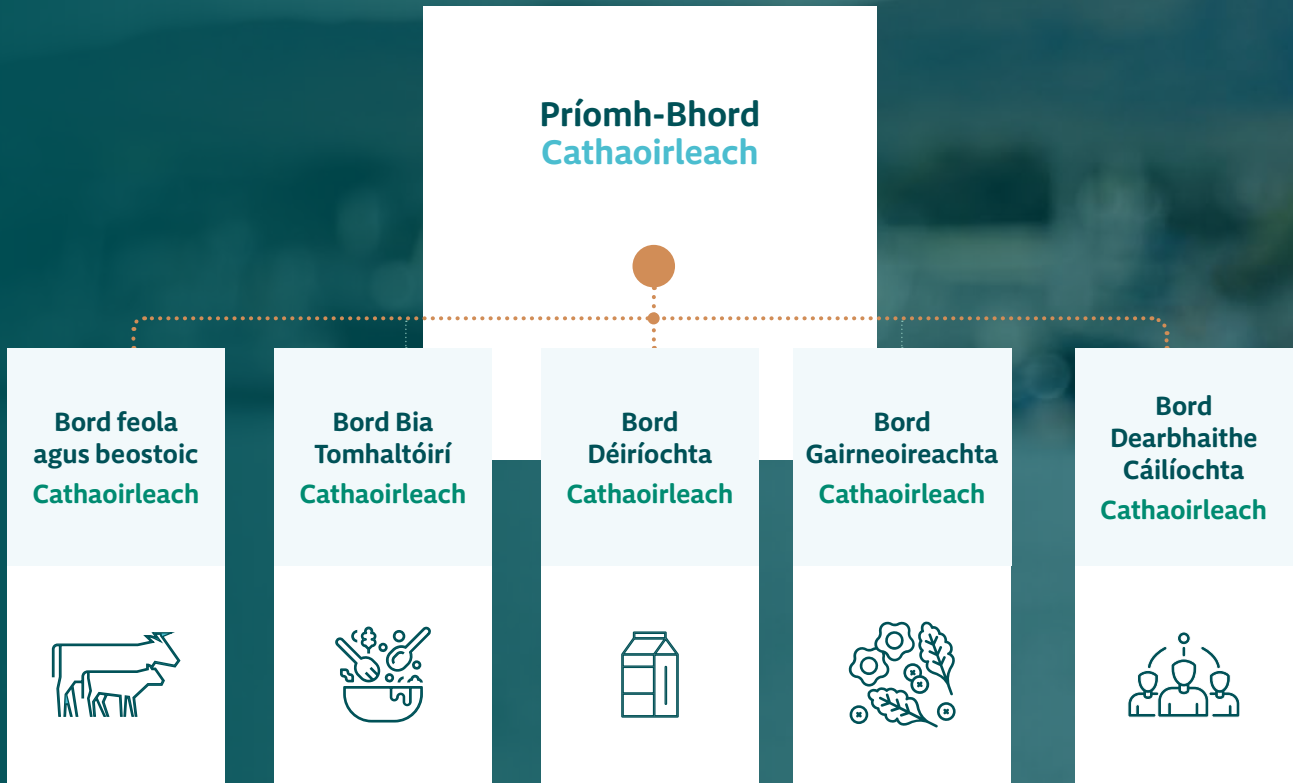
Príomh-Bhord
Cathaoirleach

Bord feola agus beostoic
Cathaoirleach

Bord Bia Tomhaltóirí
Cathaoirleach

Bord Déiríochta
Cathaoirleach

Bord Gairneoireachta
Cathaoirleach

Bord Dearbhaithe Cáilíochta
Cathaoirleach